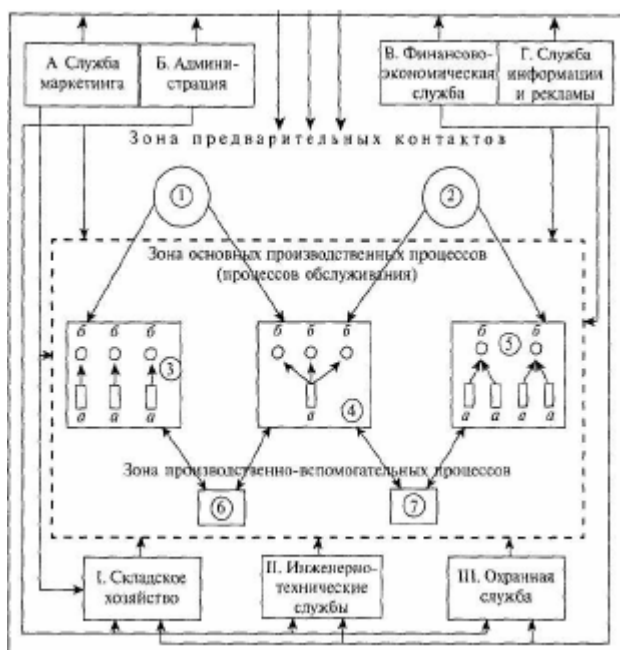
А. Служба маркетинга

Б. Администрация

В. Финансово-экономическая служба

Г. Служба информации и рекламы

Зона предварительных контактов

①

②

Зона основных производственных процессов (процессов обслуживания)

б б б
③
а а а

б б б
④
а

б б
⑤
а а а а

Зона производственно-вспомогательных процессов

⑥

⑦

I. Складское хозяйство

II. Инженерно-технические службы

III. Охранная служба